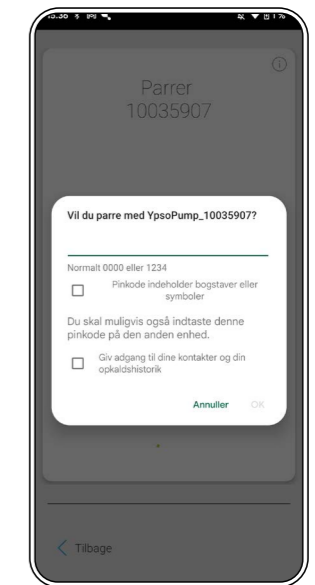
Parrer
10035907

Vil du parre med YpsoPump_10035907?

Normalt 0000 eller 1234

Pinkode indeholder bogstaver eller symboler

Du skal muligvis også indtaste denne pinkode på den anden enhed.

Giv adgang til dine kontakter og din opkaldshistorik

Annuller OK

Tilbage